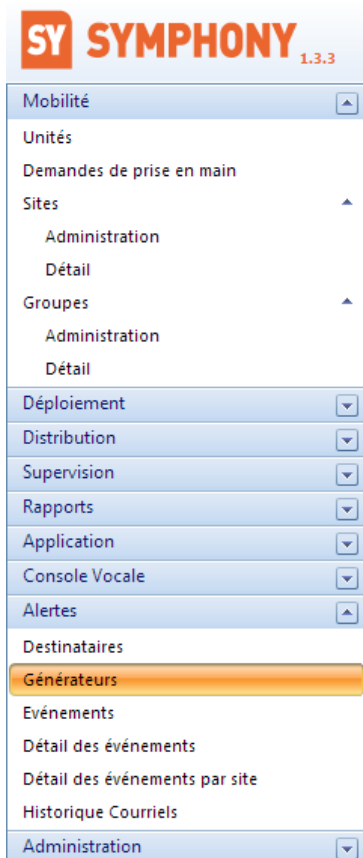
SY SYMPHONY 1.3.3

Mobilité

Unités

Demandes de prise en main

Sites

Administration

Détail

Groupes

Administration

Détail

Déploiement

Distribution

Supervision

Rapports

Application

Console Vocale

Alertes

Destinataires

Générateurs

Evénements

Détail des événements

Détail des événements par site

Historique Courriels

Administration